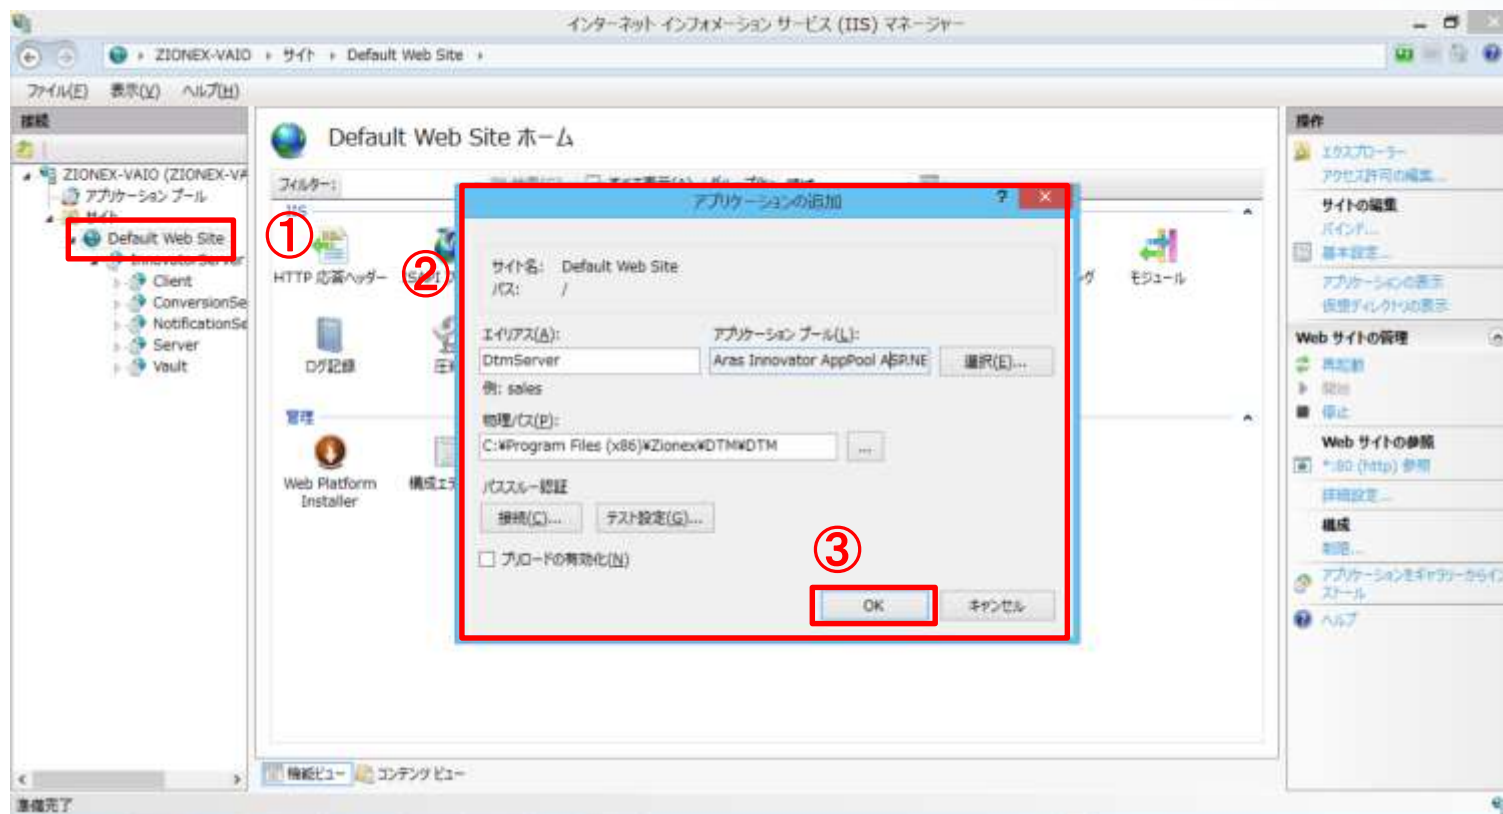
インターネット インフォメーション サービス (IIS) マネージャー

ZIONEX-VAIO ▸ サイト ▸ Default Web Site ▸

ファイル(F) 表示(V) ヘルプ(H)

接続

ZIONEX-VAIO (ZIONEX-VA
アプリケーション プール
サイト
Default Web Site
InnovatorServer
Client
ConversionSe
NotificationSe
Server
Vault

Default Web Site ホーム

フィルター:

①
HTTP 応答ヘッダー
②
ISAPI
ログ記録
圧縮
モジュール

管理
Web Platform Installer
構成エディ

アプリケーションの追加

サイト名: Default Web Site
パス: /

エイリアス(A):
DtmServer
例: sales

アプリケーション プール(L):
Aras Innovator AppPool ASP.NE
選択(E)...

物理パス(P):
C:¥Program Files (x86)¥Zionex¥DTM¥DTM
...

パススルー認証
接続(C)... テスト設定(G)...

プリロードの有効化(N)

③
OK キャンセル

機能ビュー コンテンツ ビュー

準備完了

操作
エクスプローラー
アクセス許可の編集...
サイトの編集
バインド...
基本設定...
アプリケーションの表示
仮想ディレクトリの表示
Web サイトの管理
再起動
開始
停止
Web サイトの参照
*:80 (http) 参照
詳細設定...
構成
制限...
アプリケーションをギャラリーからインストール
ヘルプ